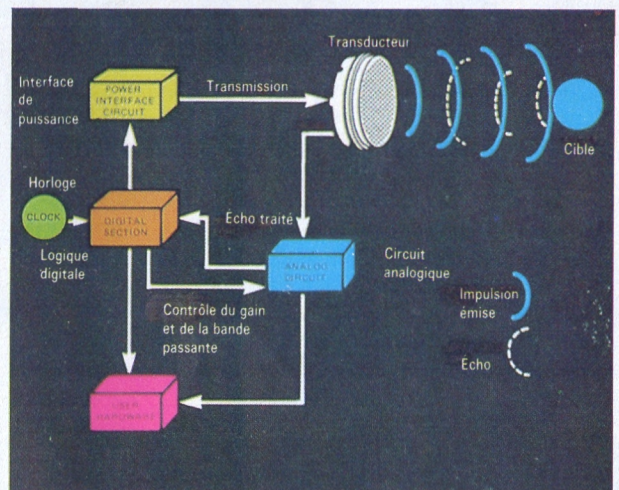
Transducteur

Interface de puissance

POWER INTERFACE CIRCUIT

Transmission

Cible

Horloge

CLOCK

DIGITAL SECTION

Écho traité

Logique digitale

ANALOG CIRCUIT

Circuit analogique

Contrôle du gain et de la bande passante

Impulsion émise

Écho

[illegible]